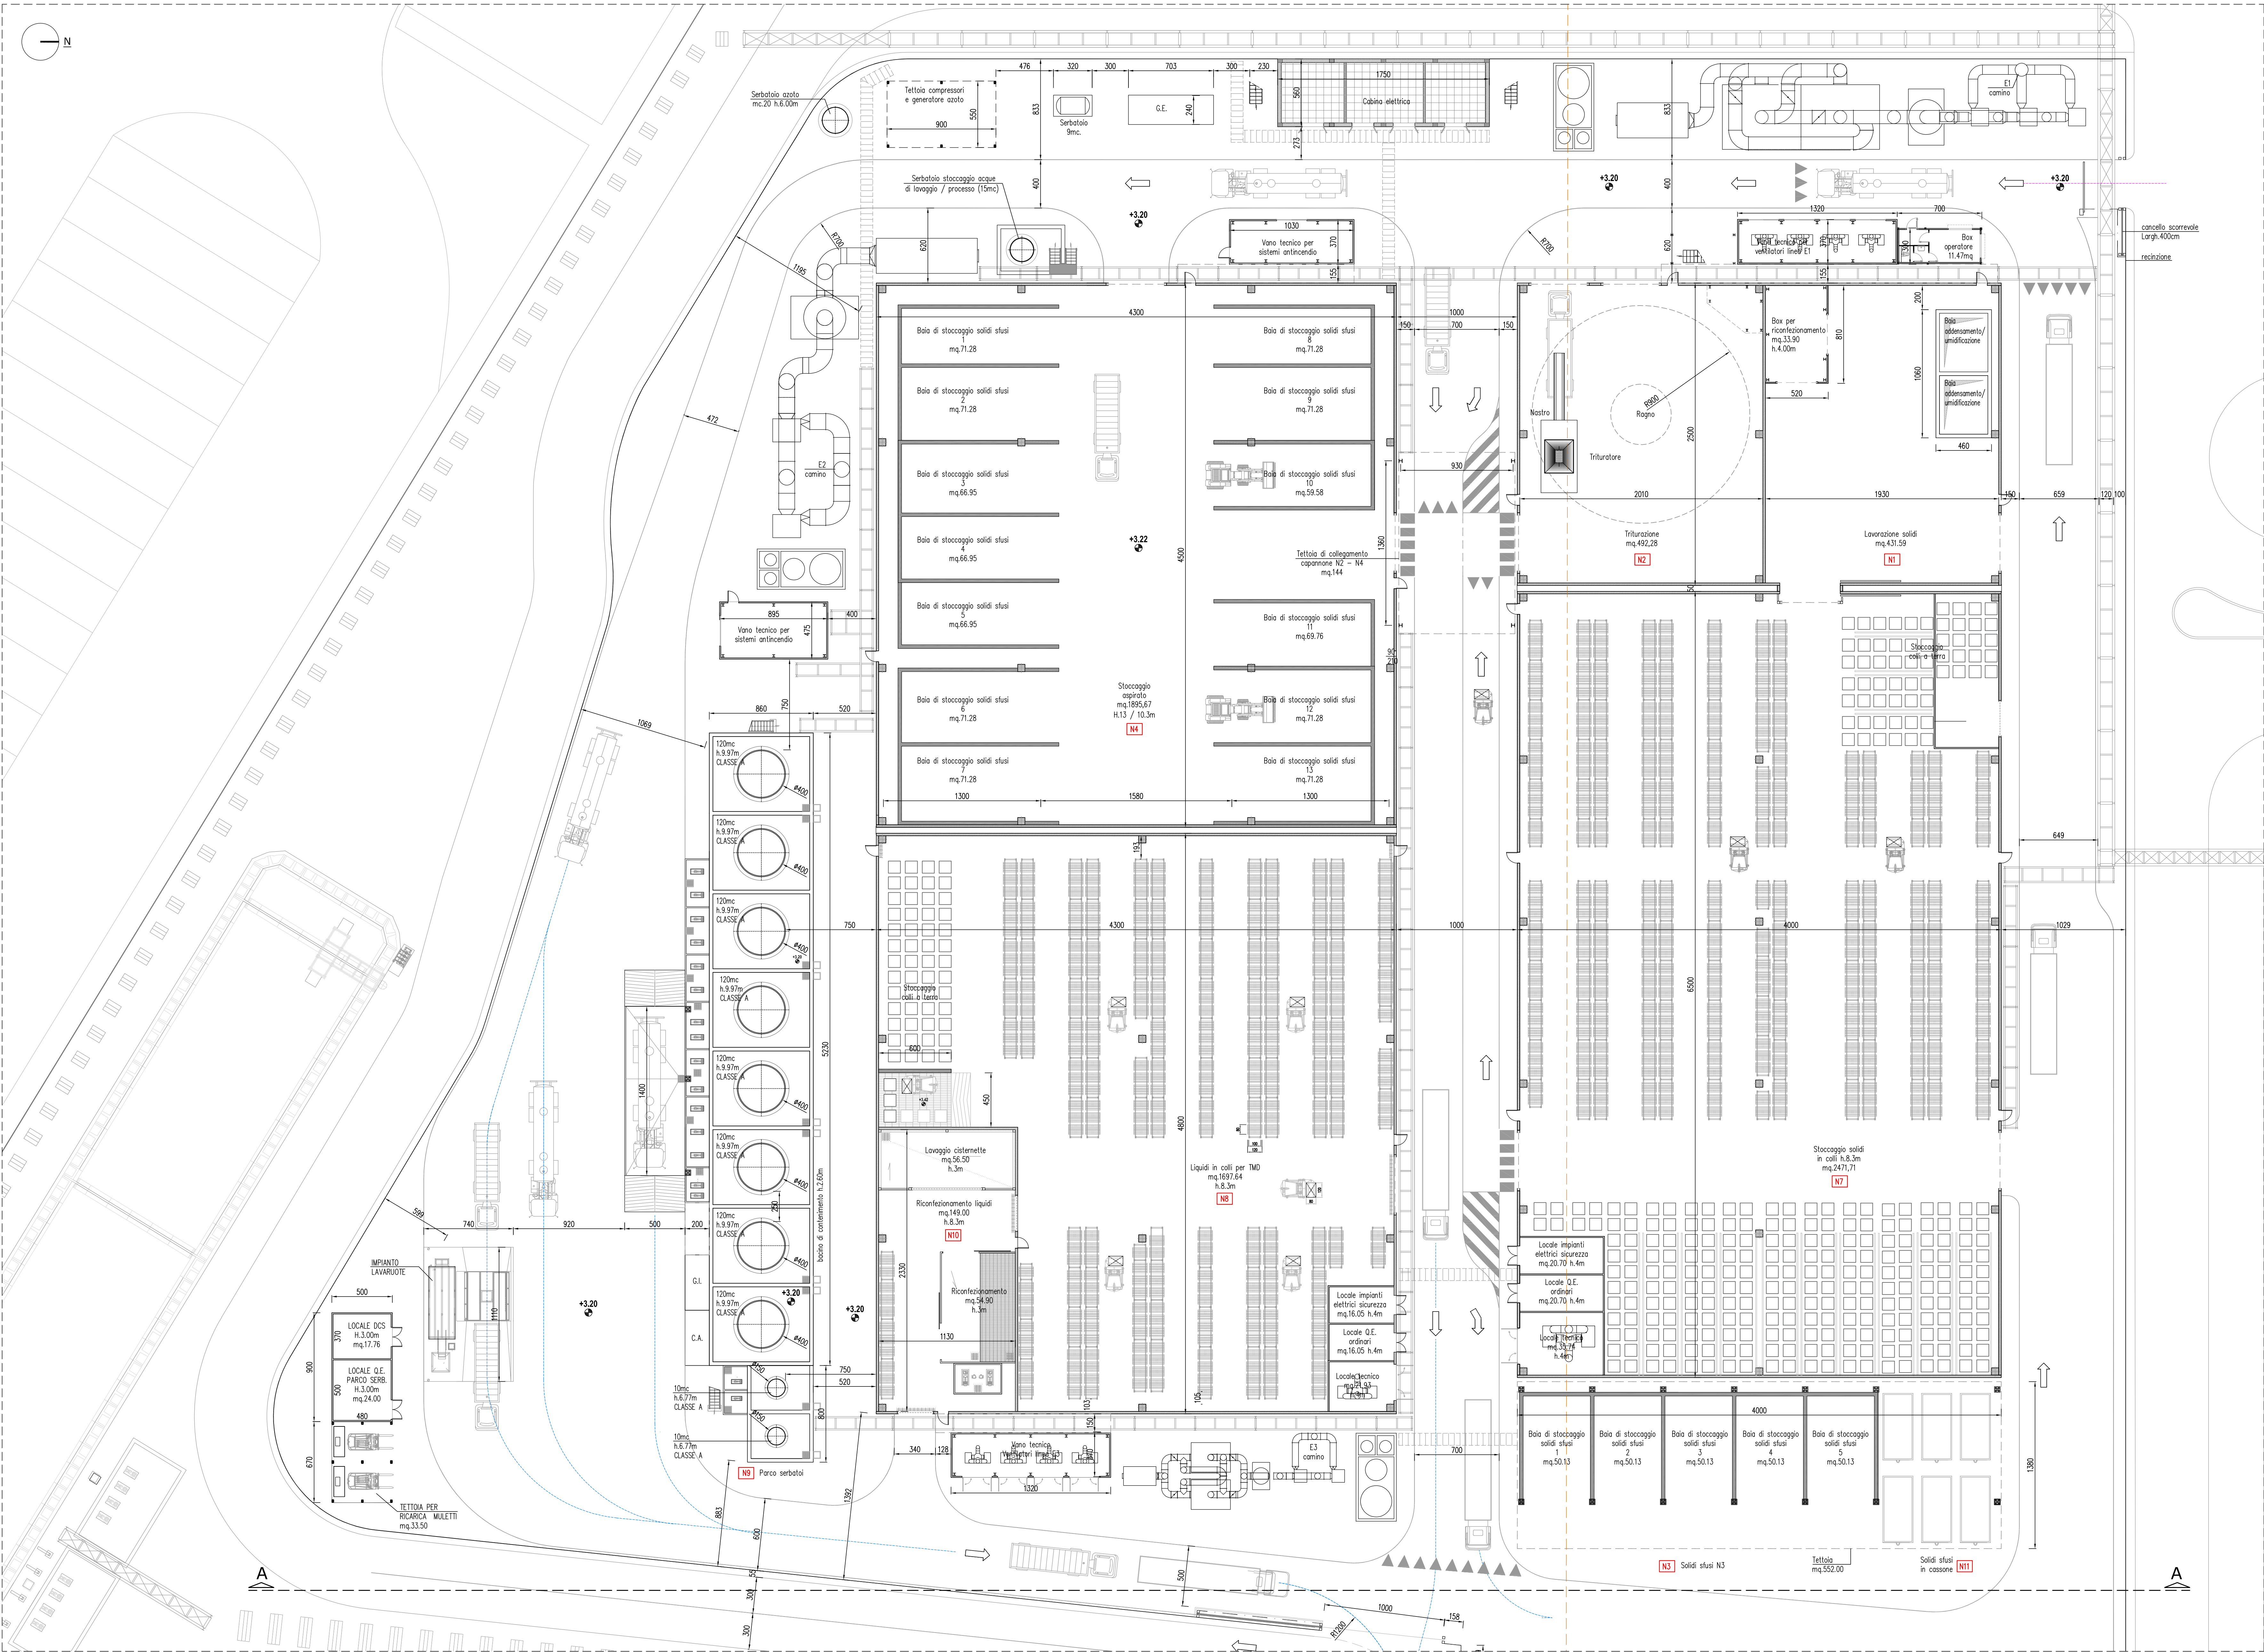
N

Serbatoio azoto
mc.20 h.6.00m

Tettoia compressori
e generatore azoto
900
550

476 320 300 703 300 230
833
Serbatoio
9mc.
G.E.
240
560
1750
Cabina elettrica
273
833

E1
camino

Serbatoio stoccaggio acque
di lavaggio / processo (15mc)
400
+3.20
1030
Vano tecnico per
sistemi antincendio
370
155
+3.20
400
1320
700
Vano tecnico per
ventilatori linea E1
370
Box
operatore
11.47mq
155
cancello scorrevole
Largh.400cm
recinzione

R700
1195
620
620
R700

4300
Baia di stoccaggio solidi sfusi
1
mq.71.28
Baia di stoccaggio solidi sfusi
8
mq.71.28
Baia di stoccaggio solidi sfusi
2
mq.71.28
Baia di stoccaggio solidi sfusi
9
mq.71.28
Baia di stoccaggio solidi sfusi
3
mq.66.95
Baia di stoccaggio solidi sfusi
10
mq.59.58
Baia di stoccaggio solidi sfusi
4
mq.66.95
+3.22
4500
Baia di stoccaggio solidi sfusi
5
mq.66.95
Baia di stoccaggio solidi sfusi
11
mq.69.76
Baia di stoccaggio solidi sfusi
6
mq.71.28
Stoccaggio
aspirato
mq.1895,67
H.13 / 10.3m
N4
Baia di stoccaggio solidi sfusi
12
mq.71.28
Baia di stoccaggio solidi sfusi
7
mq.71.28
Baia di stoccaggio solidi sfusi
13
mq.71.28
1300 1580 1300

1000
150 700 150
930
1360
Tettoia di collegamento
capannone N2 – N4
mq.144
90
230

472
E2
camino
895
400
Vano tecnico per
sistemi antincendio
475
860
750
520
1069

Nastro
R900
Ragno
Trituratore
2500
2010
Triturazione
mq.492,28
N2
Box per
riconfezionamento
mq.33.90
h.4.00m
810
520
200
1060
Baia
addensamento/
umidificazione
Baia
addensamento/
umidificazione
460
1930
150
659
120 100
Lavorazione solidi
mq.431.59
N1
Stoccaggio
colli a terra

120mc
h.9.97m
CLASSE A
ø400
120mc
h.9.97m
CLASSE A
ø400
120mc
h.9.97m
CLASSE A
ø400
120mc
h.9.97m
CLASSE A
ø400
120mc
h.9.97m
CLASSE A
ø400
120mc
h.9.97m
CLASSE A
ø400
120mc
h.9.97m
CLASSE A
ø400
120mc
h.9.97m
CLASSE A
ø400
+3.20
5230
bacino di contenimento h.2,60m
750
4300
1000
4000
1029
649
193
Stoccaggio
colli a terra
600
6500
4800
450
1400
Lavaggio cisternette
mq.56.50
h.3m
Riconfezionamento liquidi
mq.149.00
h.8.3m
N10
Liquidi in colli per TMD
mq.1697.64
h.8.3m
N8
2330
Riconfezionamento
mq.54.90
h.3m
1130
Stoccaggio solidi
in colli h.8.3m
mq.2471,71
N7

599
740 920 500 200
IMPIANTO
LAVARUOTE
500
1110
+3.20
+3.20
G.I.
C.A.
LOCALE DCS
H.3.00m
mq.17.76
370
LOCALE Q.E.
PARCO SERB.
H.3.00m
mq.24.00
500
900
480
670
TETTOIA PER
RICARICA MULETTI
mq.33.50
10mc
h.6.77m
CLASSE A
10mc
h.6.77m
CLASSE A
ø250
ø250
750
520
800
N9 Parco serbatoi
Locale impianti
elettrici sicurezza
mq.16.05 h.4m
Locale Q.E.
ordinari
mq.16.05 h.4m
Locale tecnico
mq.21.93
h.4m
103
150
105
Locale impianti
elettrici sicurezza
mq.20.70 h.4m
Locale Q.E.
ordinari
mq.20.70 h.4m
Locale tecnico
mq.33.75
h.4m
340 128
Vano tecnico
ventilatori linea E3
1320
E3
camino
700
4000
Baia di stoccaggio
solidi sfusi
1
mq.50.13
Baia di stoccaggio
solidi sfusi
2
mq.50.13
Baia di stoccaggio
solidi sfusi
3
mq.50.13
Baia di stoccaggio
solidi sfusi
4
mq.50.13
Baia di stoccaggio
solidi sfusi
5
mq.50.13
1380
883
600
1392
N3 Solidi sfusi N3
Tettoia
mq.552.00
Solidi sfusi
in cassone N11
A
A
500
300
300
300
1000
158
R1200